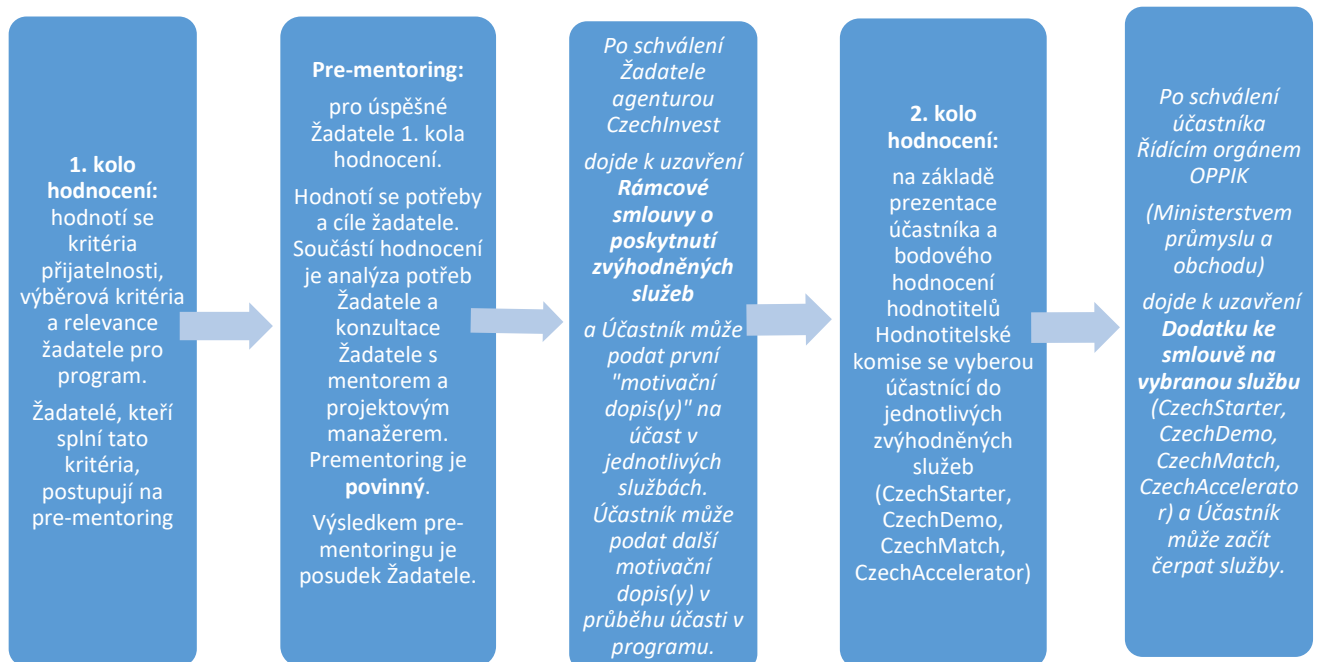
1. kolo hodnocení: hodnotí se kritéria přijatelnosti, výběrová kritéria a relevance žadatele pro program.

Žadatelé, kteří splní tato kritéria, postupují na pre-mentoring

Pre-mentoring: pro úspěšné Žadatele 1. kola hodnocení.

Hodnotí se potřeby a cíle žadatele. Součástí hodnocení je analýza potřeb Žadatele a konzultace Žadatele s mentorem a projektovým manažerem. Prementoring je povinný.

Výsledkem pre-mentoringu je posudek Žadatele.

Po schválení Žadatele agenturou CzechInvest

dojde k uzavření Rámcové smlouvy o poskytnutí zvýhodněných služeb

a Účastník může podat první "motivační dopis(y)" na účast v jednotlivých službách. Účastník může podat další motivační dopis(y) v průběhu účasti v programu.

2. kolo hodnocení:

na základě prezentace účastníka a bodového hodnocení hodnotitelů Hodnotitelské komise se vyberou účastníci do jednotlivých zvýhodněných služeb (CzechStarter, CzechDemo, CzechMatch, CzechAccelerator)

Po schválení účastníka Řídícím orgánem OPPIK

(Ministerstvem průmyslu a obchodu)

dojde k uzavření Dodatku ke smlouvě na vybranou službu (CzechStarter, CzechDemo, CzechMatch, CzechAccelerator) a Účastník může začít čerpat služby.